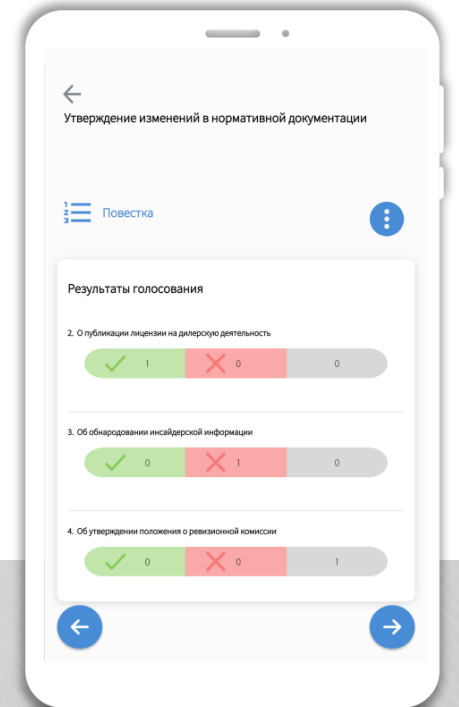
Утверждение изменений в нормативной документации

Повестка

Результаты голосования

2. О публикации лицензии на дилерскую деятельность

1 0 0

3. Об обнародовании инсайдерской информации

0 1 0

4. Об утверждении положения о ревизионной комиссии

0 0 1